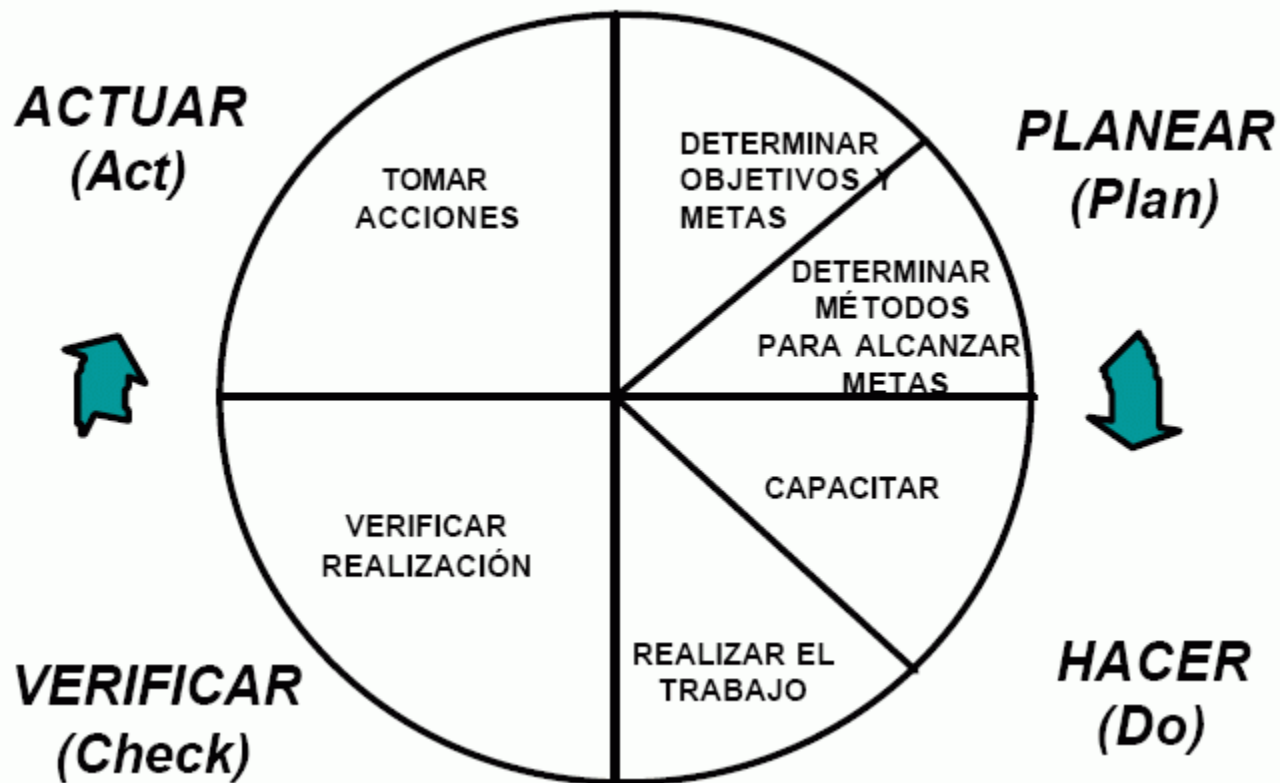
ACTUAR
(Act)

PLANEAR
(Plan)

TOMAR ACCIONES

DETERMINAR OBJETIVOS Y METAS

DETERMINAR MÉTODOS PARA ALCANZAR METAS

CAPACITAR

REALIZAR EL TRABAJO

VERIFICAR REALIZACIÓN

VERIFICAR
(Check)

HACER
(Do)